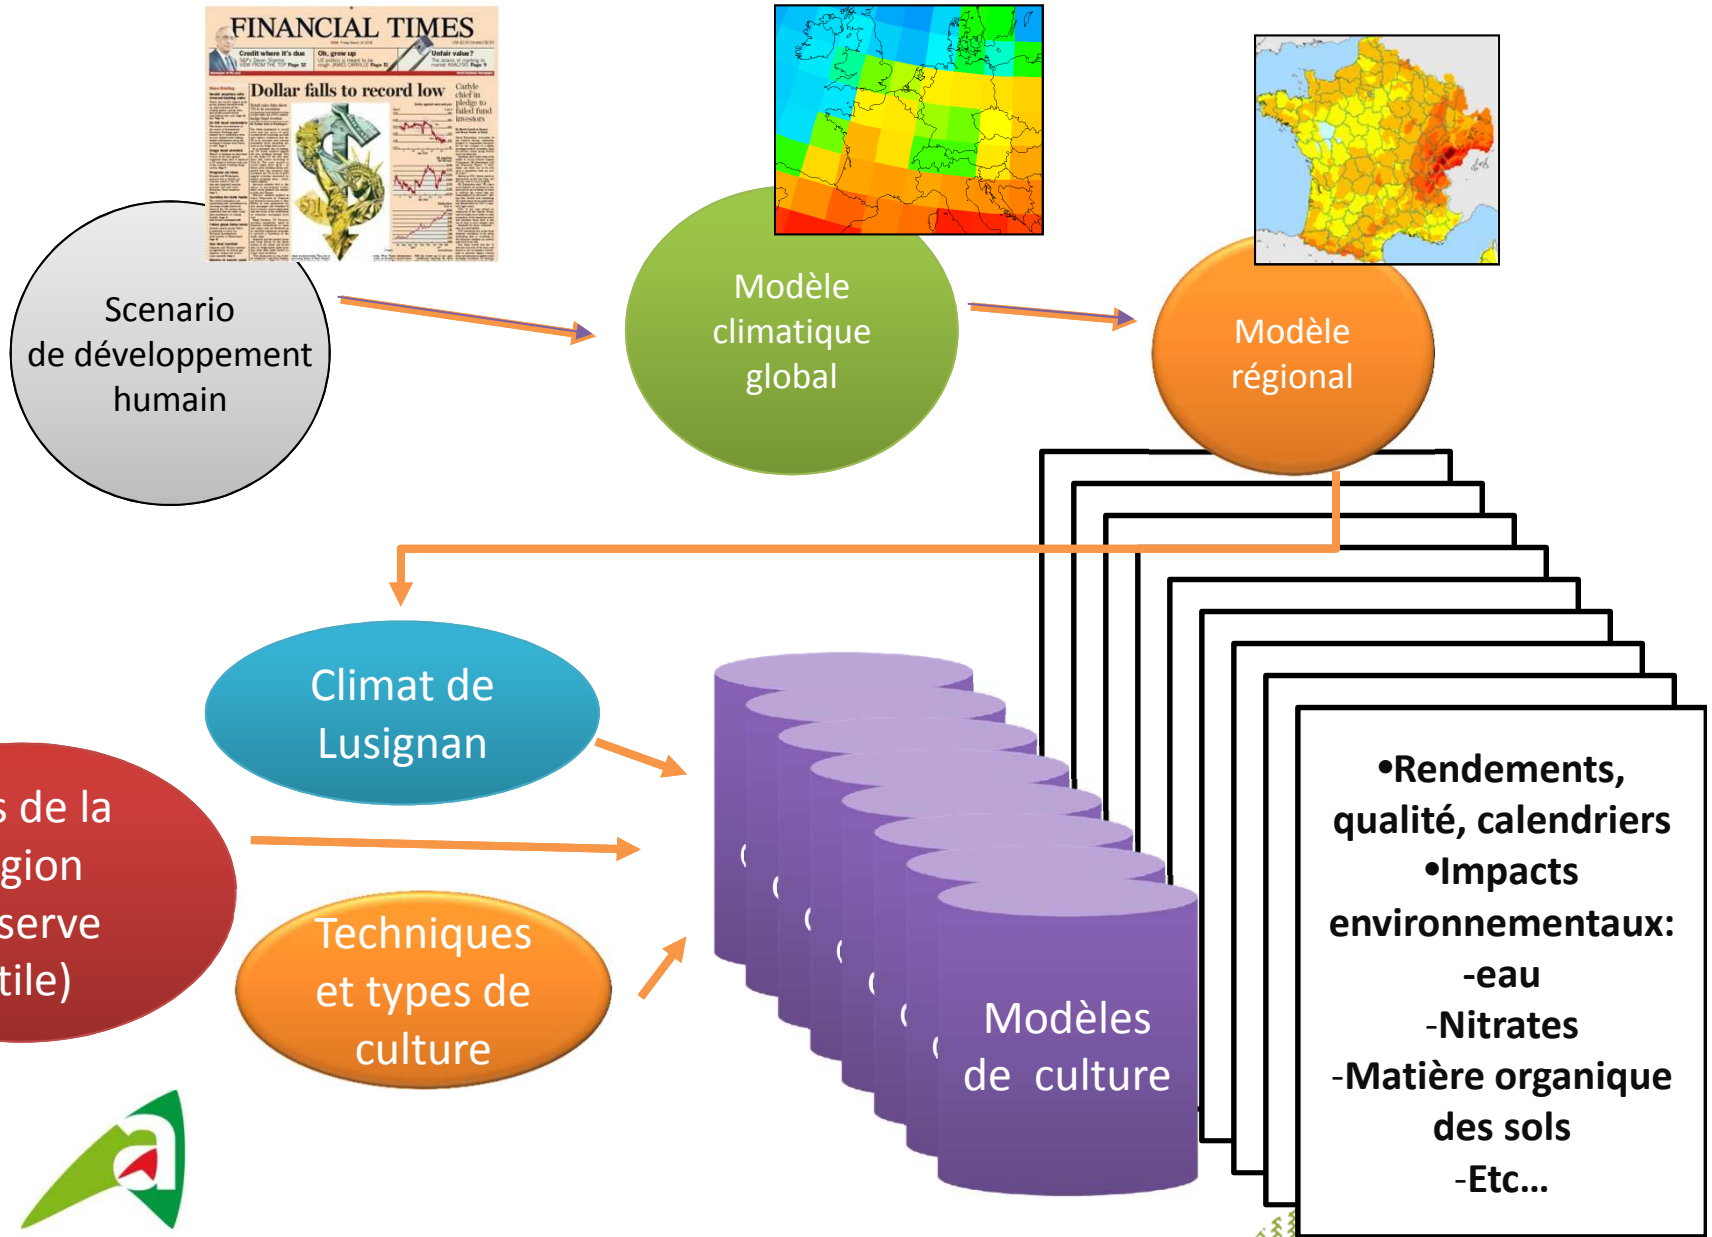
FINANCIAL TIMES

Dollar falls to record low

Scenario de développement humain

Modèle climatique global

Modèle régional

Climat de Lusignan

s de la gion serve tile)

Techniques et types de culture

Modèles de culture

•Rendements, qualité, calendriers
•Impacts environnementaux:
-eau
-Nitrates
-Matière organique des sols
-Etc…